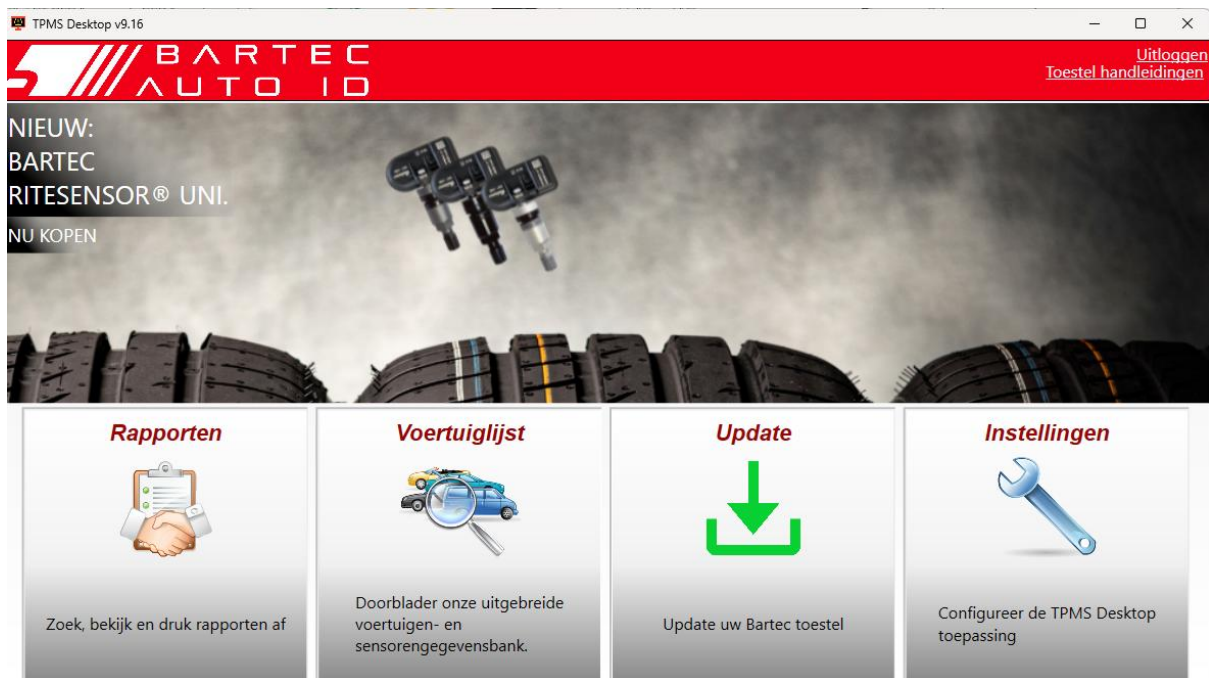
TPMS Desktop v9.16

BARTEC AUTO ID

Uitloggen
Toestel handleidingen

NIEUW:
BARTEC
RITESENSOR® UNI.
NU KOPEN

Rapporten

Zoek, bekijk en druk rapporten af

Voertuiglijst

Doorblader onze uitgebreide voertuigen- en sensorengegevensbank.

Update

Update uw Bartec toestel

Instellingen

Configureer de TPMS Desktop toepassing